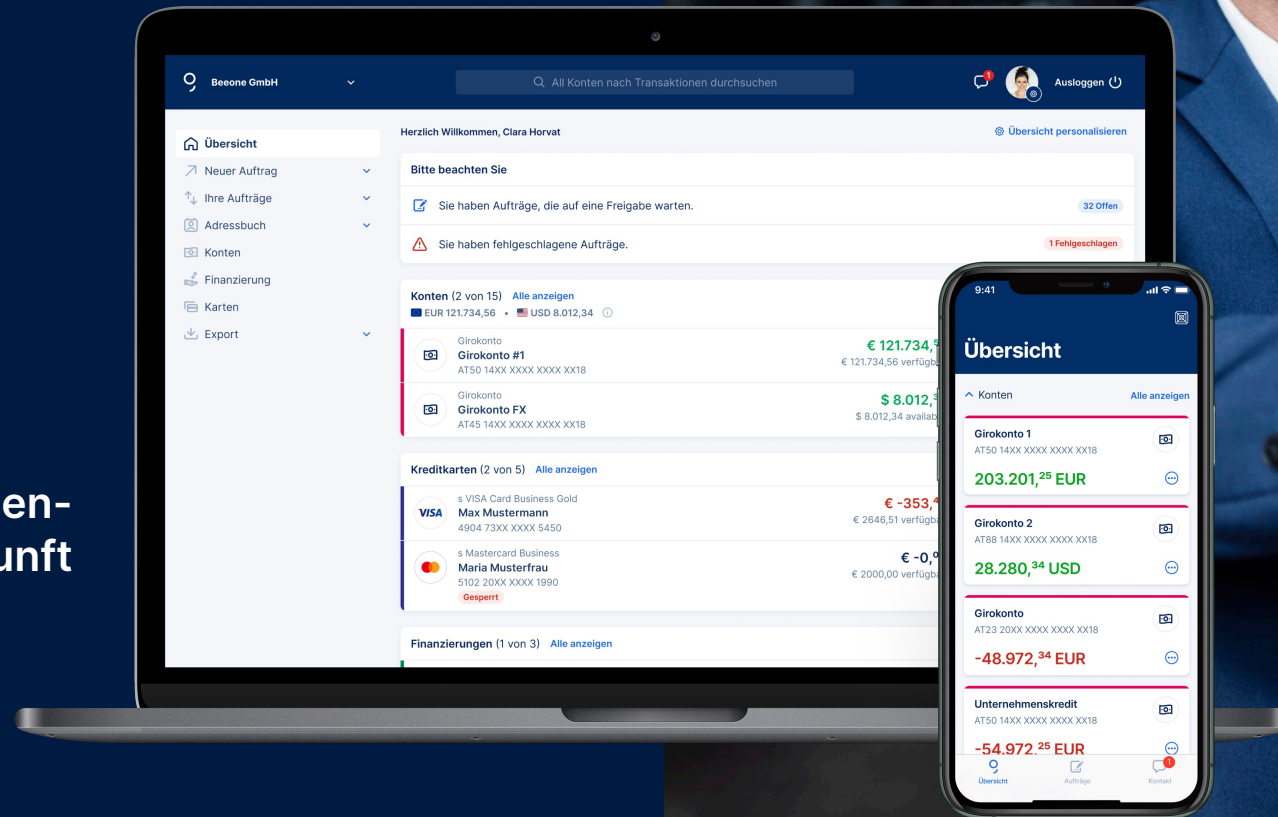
en-
unft

Beeone GmbH

All Konten nach Transaktionen durchsuchen

1

Ausloggen

Übersicht
Neuer Auftrag
Ihre Aufträge
Adressbuch
Konten
Finanzierung
Karten
Export

Herzlich Willkommen, Clara Horvat

Übersicht personalisieren

Bitte beachten Sie

Sie haben Aufträge, die auf eine Freigabe warten.

32 Offen

Sie haben fehlgeschlagene Aufträge.

1 Fehlgeschlagen

Konten (2 von 15) Alle anzeigen
EUR 121.734,56 • USD 8.012,34

Girokonto
Girokonto #1
AT50 14XX XXXX XXXX XX18
€ 121.734,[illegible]
€ 121.734,56 verfügb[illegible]

Girokonto
Girokonto FX
AT45 14XX XXXX XXXX XX18
$ 8.012,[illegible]
$ 8.012,34 availab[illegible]

Kreditkarten (2 von 5) Alle anzeigen

s VISA Card Business Gold
VISA
Max Mustermann
4904 73XX XXXX 5450
€ -353,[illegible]
€ 2646,51 verfügba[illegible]

s Mastercard Business
Maria Musterfrau
5102 20XX XXXX 1990
Gesperrt
€ -0,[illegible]
€ 2000,00 verfügba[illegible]

Finanzierungen (1 von 3) Alle anzeigen

9:41

Übersicht

Konten
Alle anzeigen

Girokonto 1
AT50 14XX XXXX XXXX XX18
203.201,$^{25}$ EUR

Girokonto 2
AT88 14XX XXXX XXXX XX18
28.280,$^{34}$ USD

Girokonto
AT23 20XX XXXX XXXX XX18
-48.972,$^{34}$ EUR

Unternehmenskredit
AT50 14XX XXXX XXXX XX18
-54.972,$^{25}$ EUR

Übersicht
Aufträge
1
Kontakt